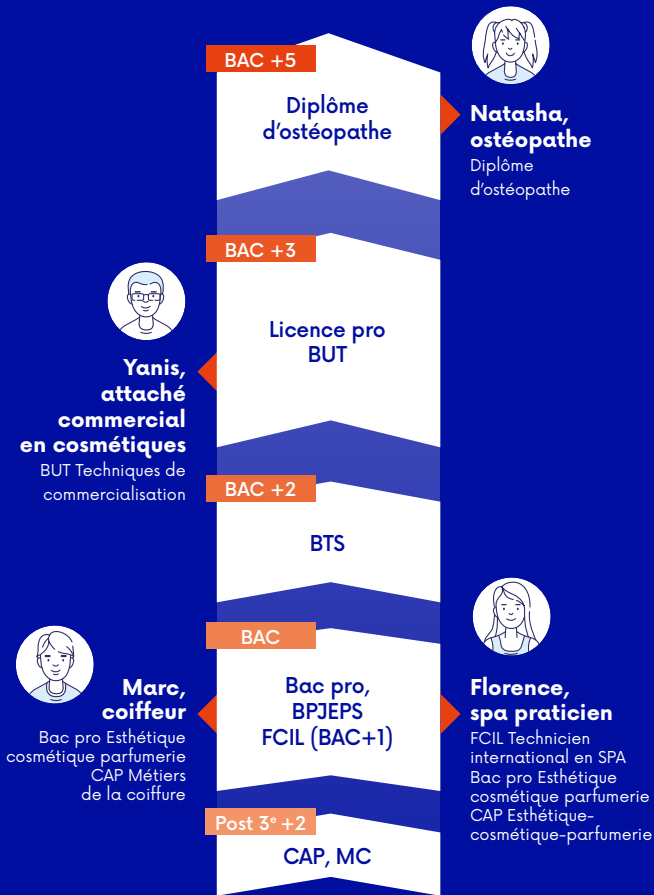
BAC +5

Diplôme d'ostéopathe

Natasha, ostéopathe
Diplôme d'ostéopathe

BAC +3

Licence pro
BUT

Yanis, attaché commercial en cosmétiques
BUT Techniques de commercialisation

BAC +2

BTS

BAC

Bac pro,
BPJEPS
FCIL (BAC+1)

Marc, coiffeur
Bac pro Esthétique cosmétique parfumerie
CAP Métiers de la coiffure

Florence, spa praticien
FCIL Technicien international en SPA
Bac pro Esthétique cosmétique parfumerie
CAP Esthétique-cosmétique-parfumerie

Post 3$^{e}$ +2

CAP, MC